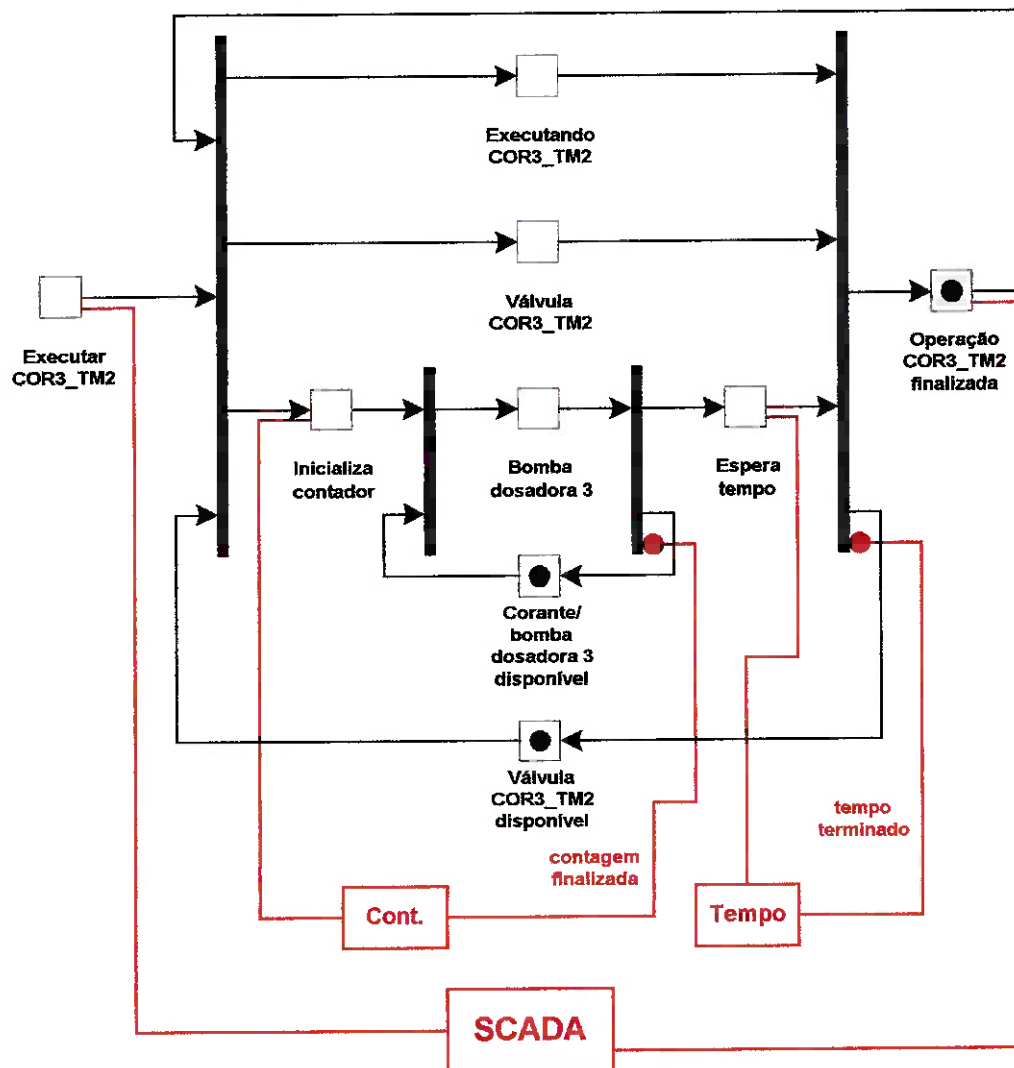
Executando COR3_TM2

Válvula COR3_TM2

Executar COR3_TM2

Operação COR3_TM2 finalizada

Inicializa contador

Bomba dosadora 3

Espera tempo

Corante/ bomba dosadora 3 disponível

Válvula COR3_TM2 disponível

tempo terminado

contagem finalizada

Cont.

Tempo

SCADA